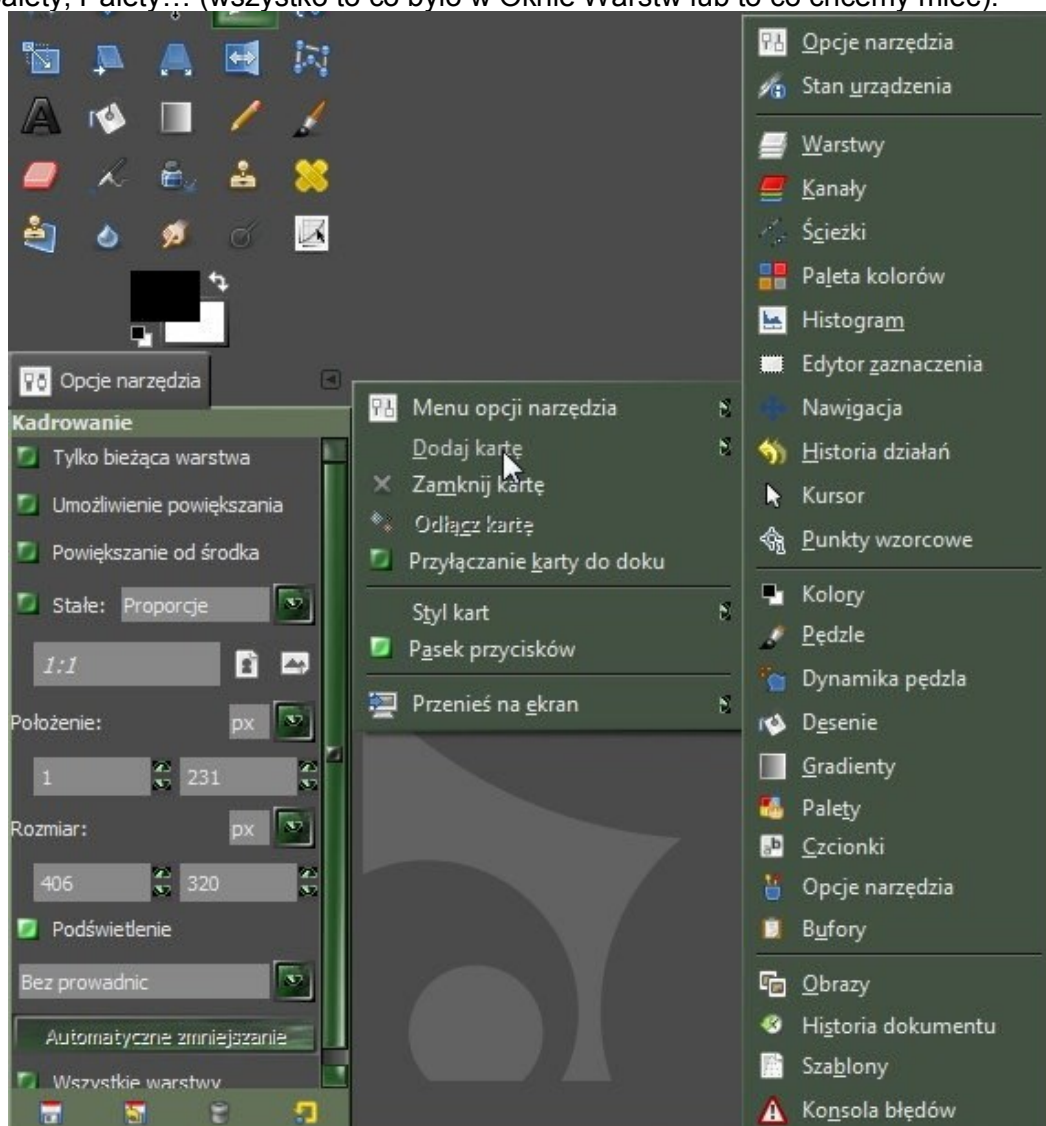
alety, Palety… (wszystko to co było w Oknie Warstw lub to co chcemy mieć).

Opcje narzędzia

Kadrowanie
Tylko bieżąca warstwa
Umożliwienie powiększania
Powiększanie od środka
Stałe: Proporcje
1:1
Położenie: px
1 231
Rozmiar: px
406 320
Podświetlenie
Bez prowadnic
Automatyczne zmniejszanie
Wszystkie warstwy

Menu opcji narzędzia
Dodaj kartę
Zamknij kartę
Odłącz kartę
Przyłączanie karty do doku
Styl kart
Pasek przycisków
Przenieś na ekran

Opcje narzędzia
Stan urządzenia
Warstwy
Kanały
Ścieżki
Paleta kolorów
Histogram
Edytor zaznaczenia
Nawigacja
Historia działań
Kursor
Punkty wzorcowe
Kolory
Pędzle
Dynamika pędzla
Desenie
Gradienty
Palety
Czcionki
Opcje narzędzia
Bufory
Obrazy
Historia dokumentu
Szablony
Konsola błędów